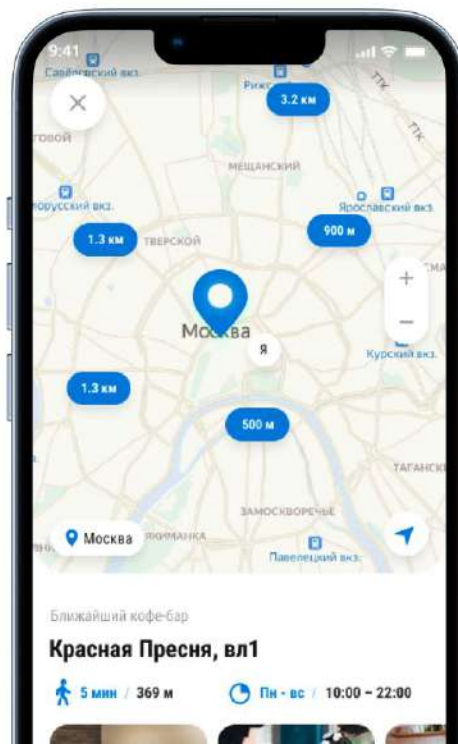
9:41
Савёловский вкз.
Рижс
3.2 км
ТТК
ТТК
говой
МЕЩАНСКИЙ
орусский вкз.
Ярославский вкз.
1.3 км
ТВЕРСКОЙ
900 м
+
−
Москва
Я
Курский вкз.
1.3 км
500 м
ТАГАНСК
ЗАМОСКВОРЕЧЬЕ
Москва
ЯКИМАНКА
Павелецкий вкз.
Ближайший кофе-бар
Красная Пресня, вл1
5 мин / 369 м
Пн - вс / 10:00 – 22:00